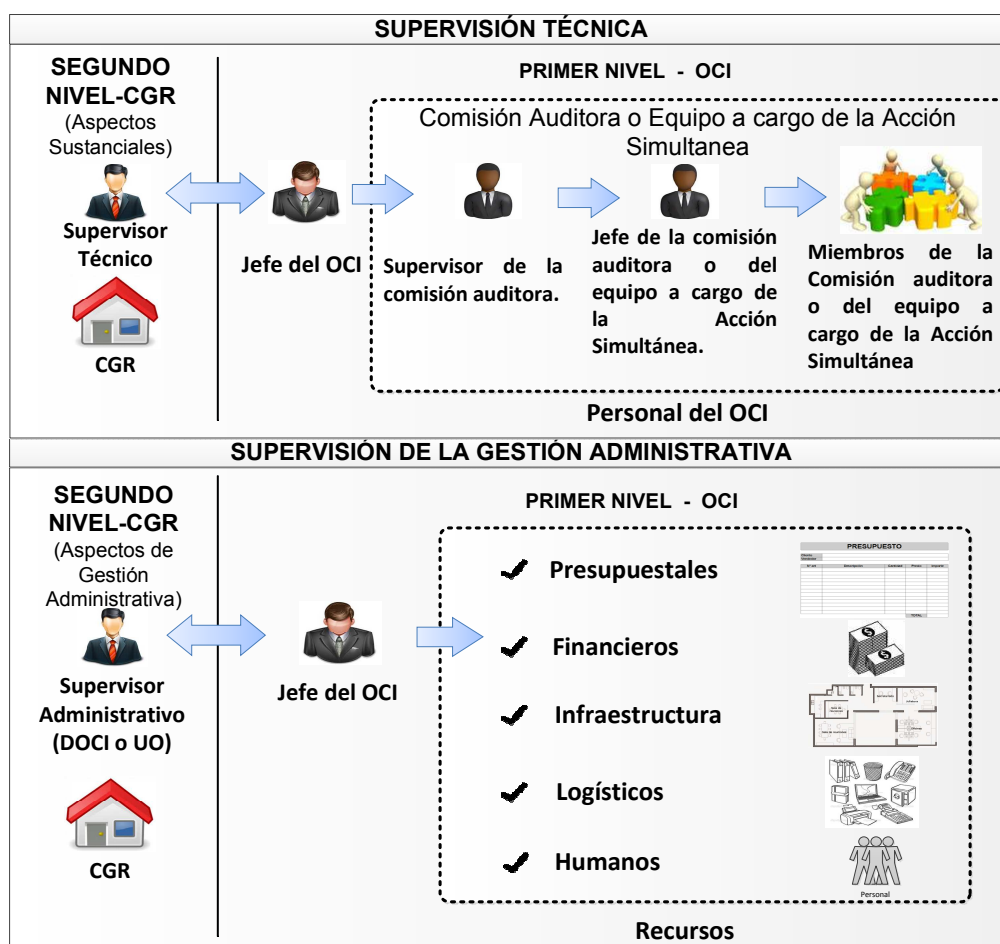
SUPERVISIÓN TÉCNICA

SEGUNDO NIVEL-CGR
(Aspectos Sustanciales)

Supervisor Técnico

CGR

PRIMER NIVEL - OCI

Jefe del OCI

Comisión Auditora o Equipo a cargo de la Acción Simultanea

Supervisor de la comisión auditora.

Jefe de la comisión auditora o del equipo a cargo de la Acción Simultánea.

Miembros de la Comisión auditora o del equipo a cargo de la Acción Simultánea

Personal del OCI

SUPERVISIÓN DE LA GESTIÓN ADMINISTRATIVA

SEGUNDO NIVEL-CGR
(Aspectos de Gestión Administrativa)

Supervisor Administrativo (DOCI o UO)

CGR

PRIMER NIVEL - OCI

Jefe del OCI

Presupuestales

PRESUPUESTO

Financieros

Infraestructura

Logísticos

Humanos

Personal

Recursos